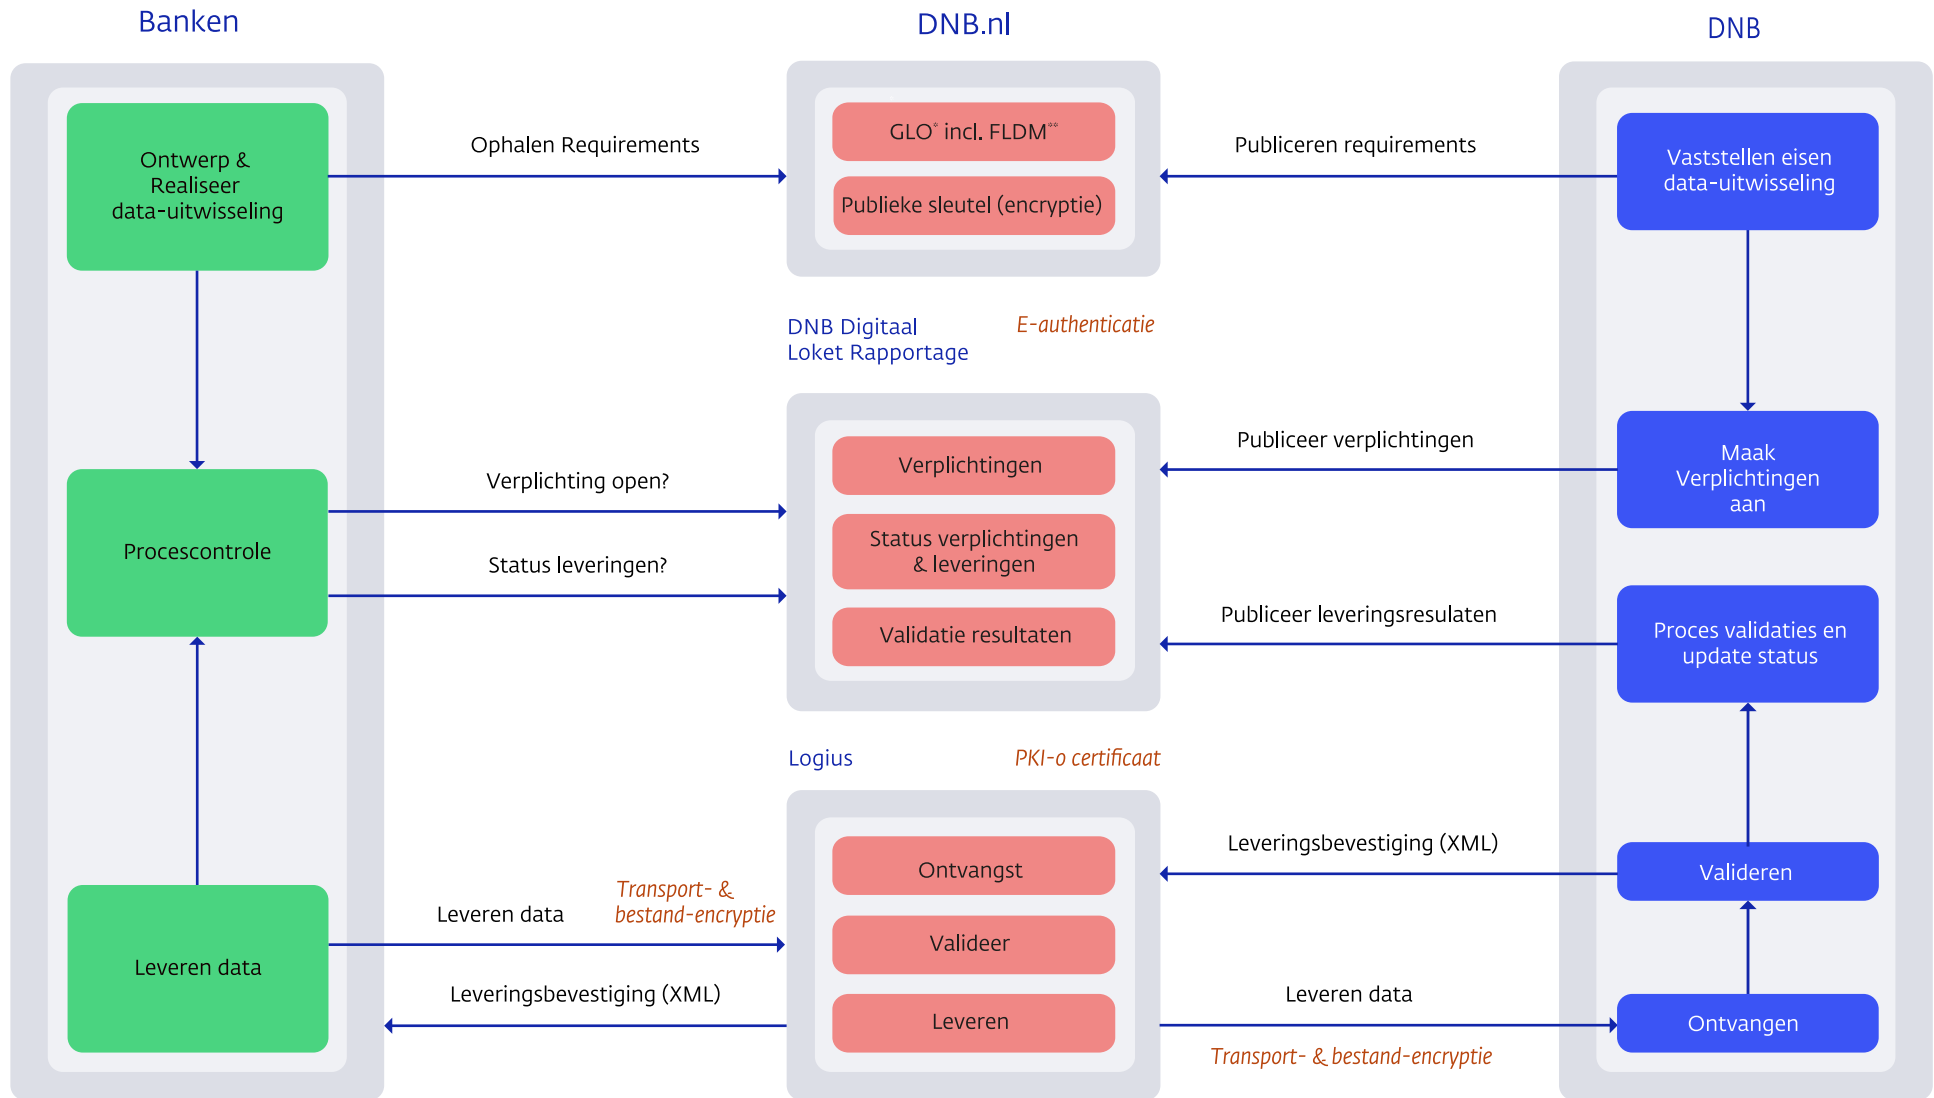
Banken

DNB.nl

DNB

Ontwerp & Realiseer data-uitwisseling

Ophalen Requirements

GLO* incl. FLDM**

Publieke sleutel (encryptie)

Publiceren requirements

Vaststellen eisen data-uitwisseling

DNB Digitaal Loket Rapportage

E-authenticatie

Verplichtingen

Publiceer verplichtingen

Maak Verplichtingen aan

Verplichting open?

Procescontrole

Status verplichtingen & leveringen

Status leveringen?

Validatie resultaten

Publiceer leveringsresulaten

Proces validaties en update status

Logius

PKI-o certificaat

Ontvangst

Leveringsbevestiging (XML)

Valideren

Leveren data

Transport- & bestand-encryptie

Leveren data

Valideer

Leveringsbevestiging (XML)

Leveren

Leveren data

Ontvangen

Transport- & bestand-encryptie